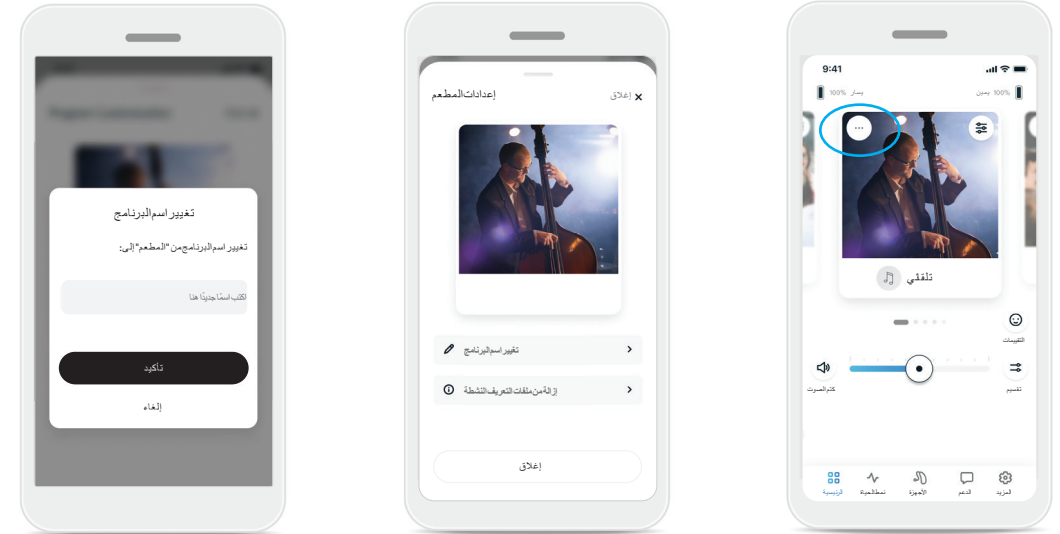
Program Lokantaada

تغيير اسم البرنامج

تغيير اسم البرنامج من "المطعم" إلى:

اكتب اسمًا جديدًا هنا

تأكيد

إلغاء

إعدادات المطعم

× إغلاق

تغيير اسم البرنامج

إزالة من ملفات التعريف النشطة

إغلاق

9:41

يسار 100%

يمين 100%

تلقائي

التقييمات

كتم الصوت

تقسيم

الرئيسية

نمط الحياة

الأجهزة

الدعم

المزيد